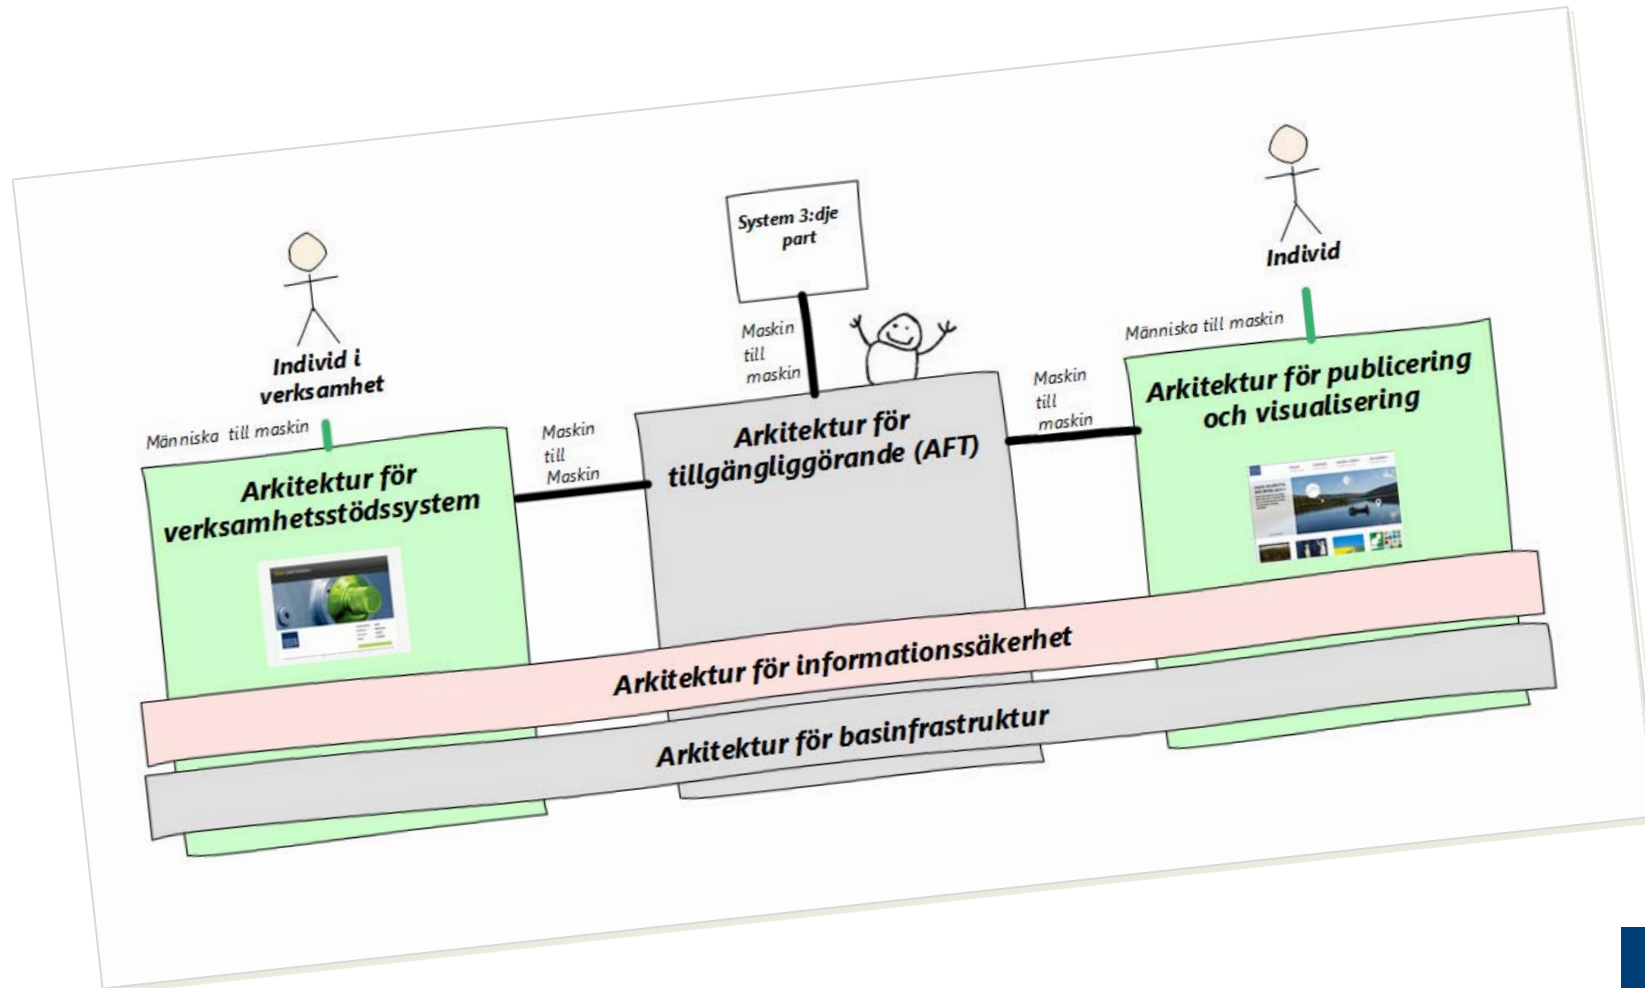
System 3:dje part

Individ

Individ i verksamhet

Människa till maskin

Maskin till maskin

Människa till maskin

Arkitektur för publicering och visualisering

Maskin till Maskin

Arkitektur för tillgängliggörande (AFT)

Maskin till maskin

Arkitektur för verksamhetsstödssystem

Arkitektur för informationssäkerhet

Arkitektur för basinfrastruktur